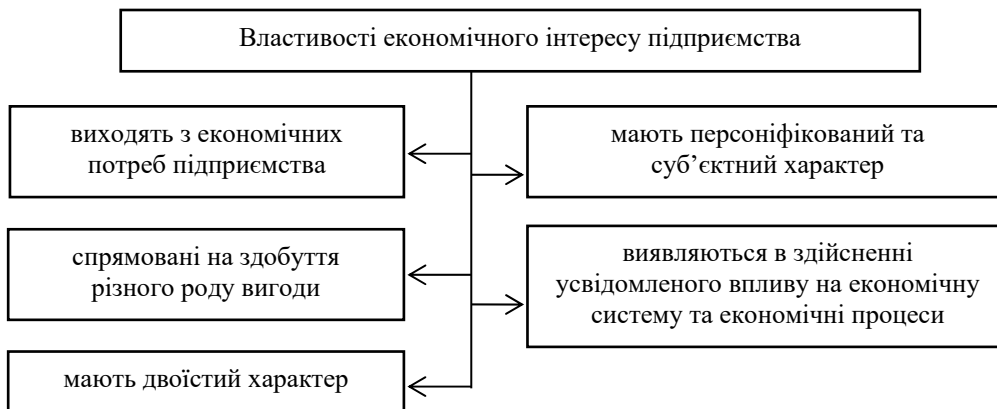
Властивості економічного інтересу підприємства

виходять з економічних потреб підприємства

мають персоніфікований та суб’єктний характер

спрямовані на здобуття різного роду вигоди

виявляються в здійсненні усвідомленого впливу на економічну систему та економічні процеси

мають двоїстий характер